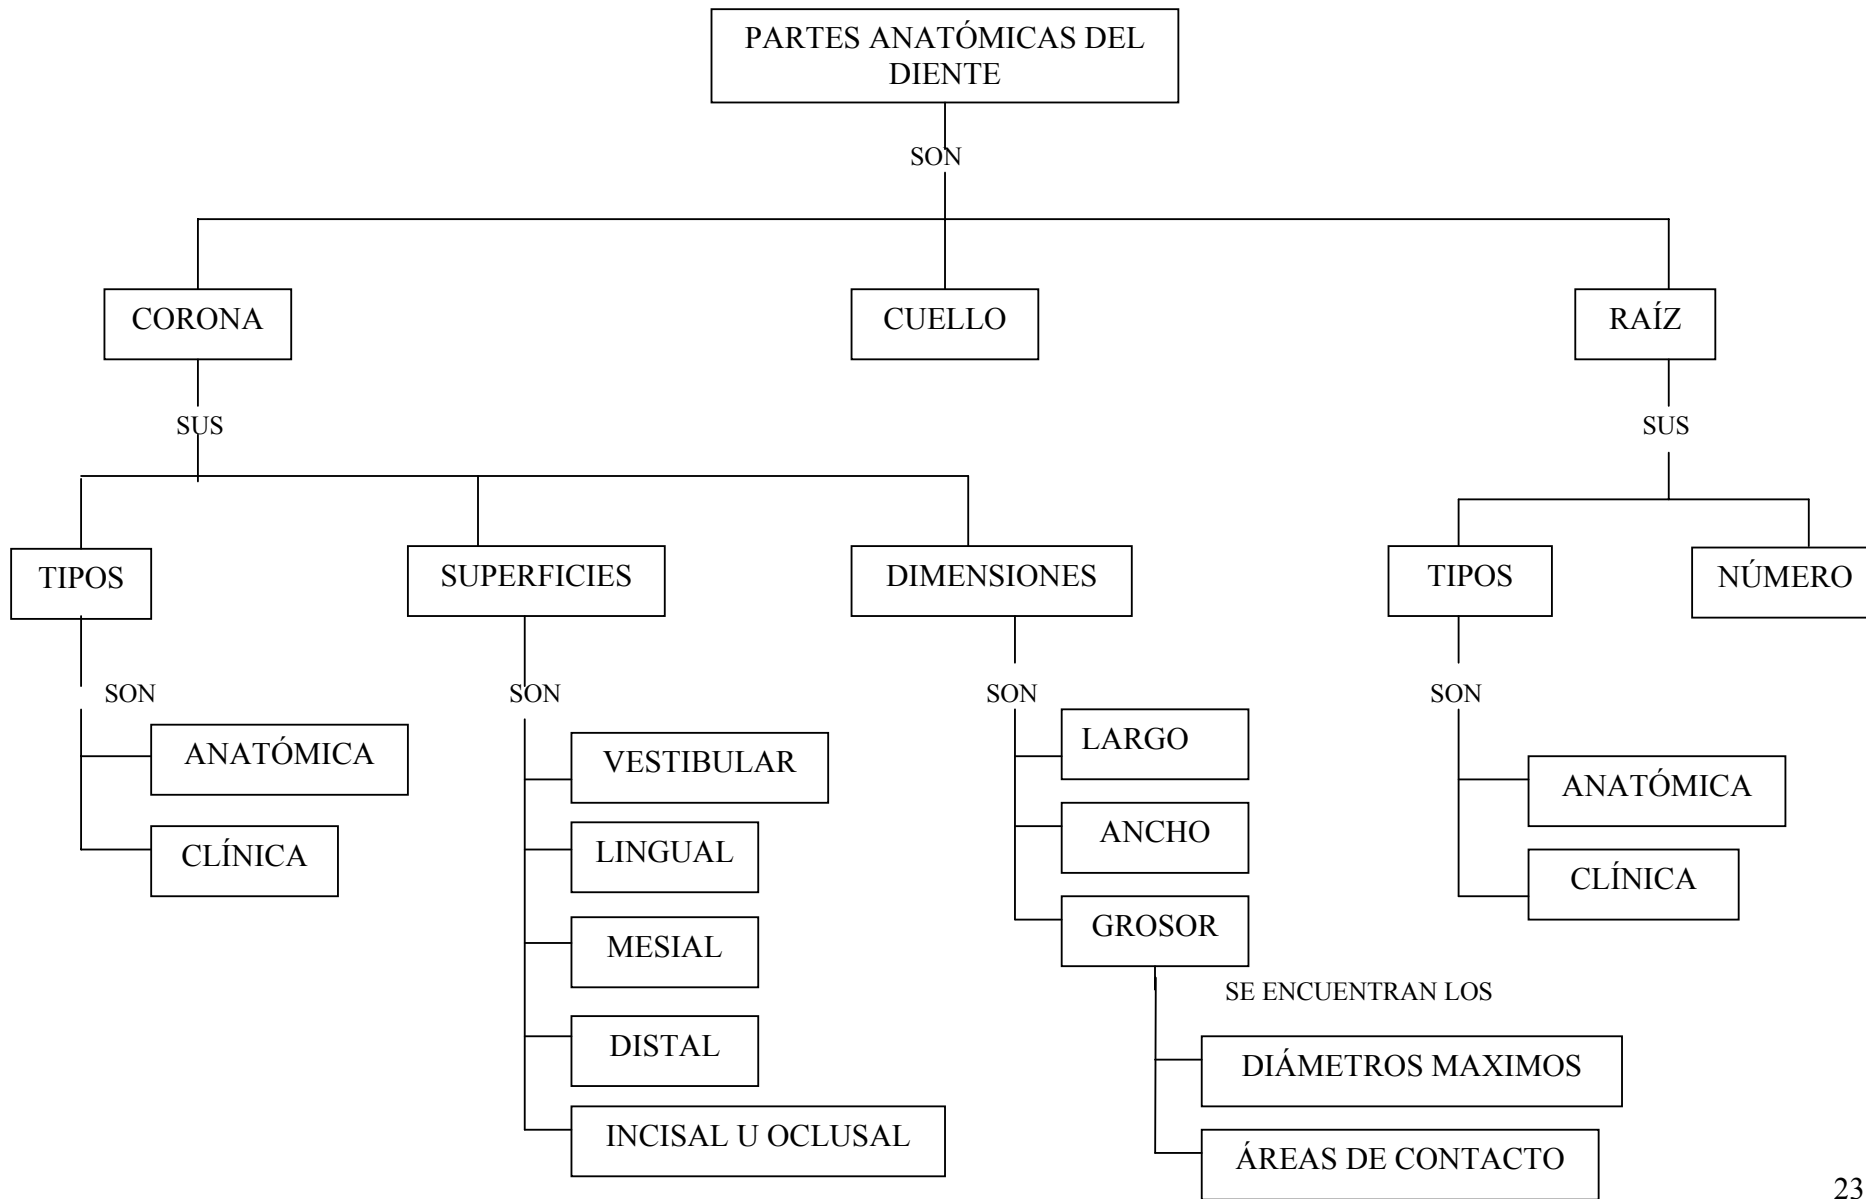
PARTES ANATÓMICAS DEL DIENTE

SON

CORONA

CUELLO

RAÍZ

SUS

TIPOS

SON

ANATÓMICA

CLÍNICA

SUPERFICIES

SON

VESTIBULAR

LINGUAL

MESIAL

DISTAL

INCISAL U OCLUSAL

DIMENSIONES

SON

LARGO

ANCHO

GROSOR

SE ENCUENTRAN LOS

DIÁMETROS MAXIMOS

ÁREAS DE CONTACTO

SUS

TIPOS

SON

ANATÓMICA

CLÍNICA

NÚMERO

23